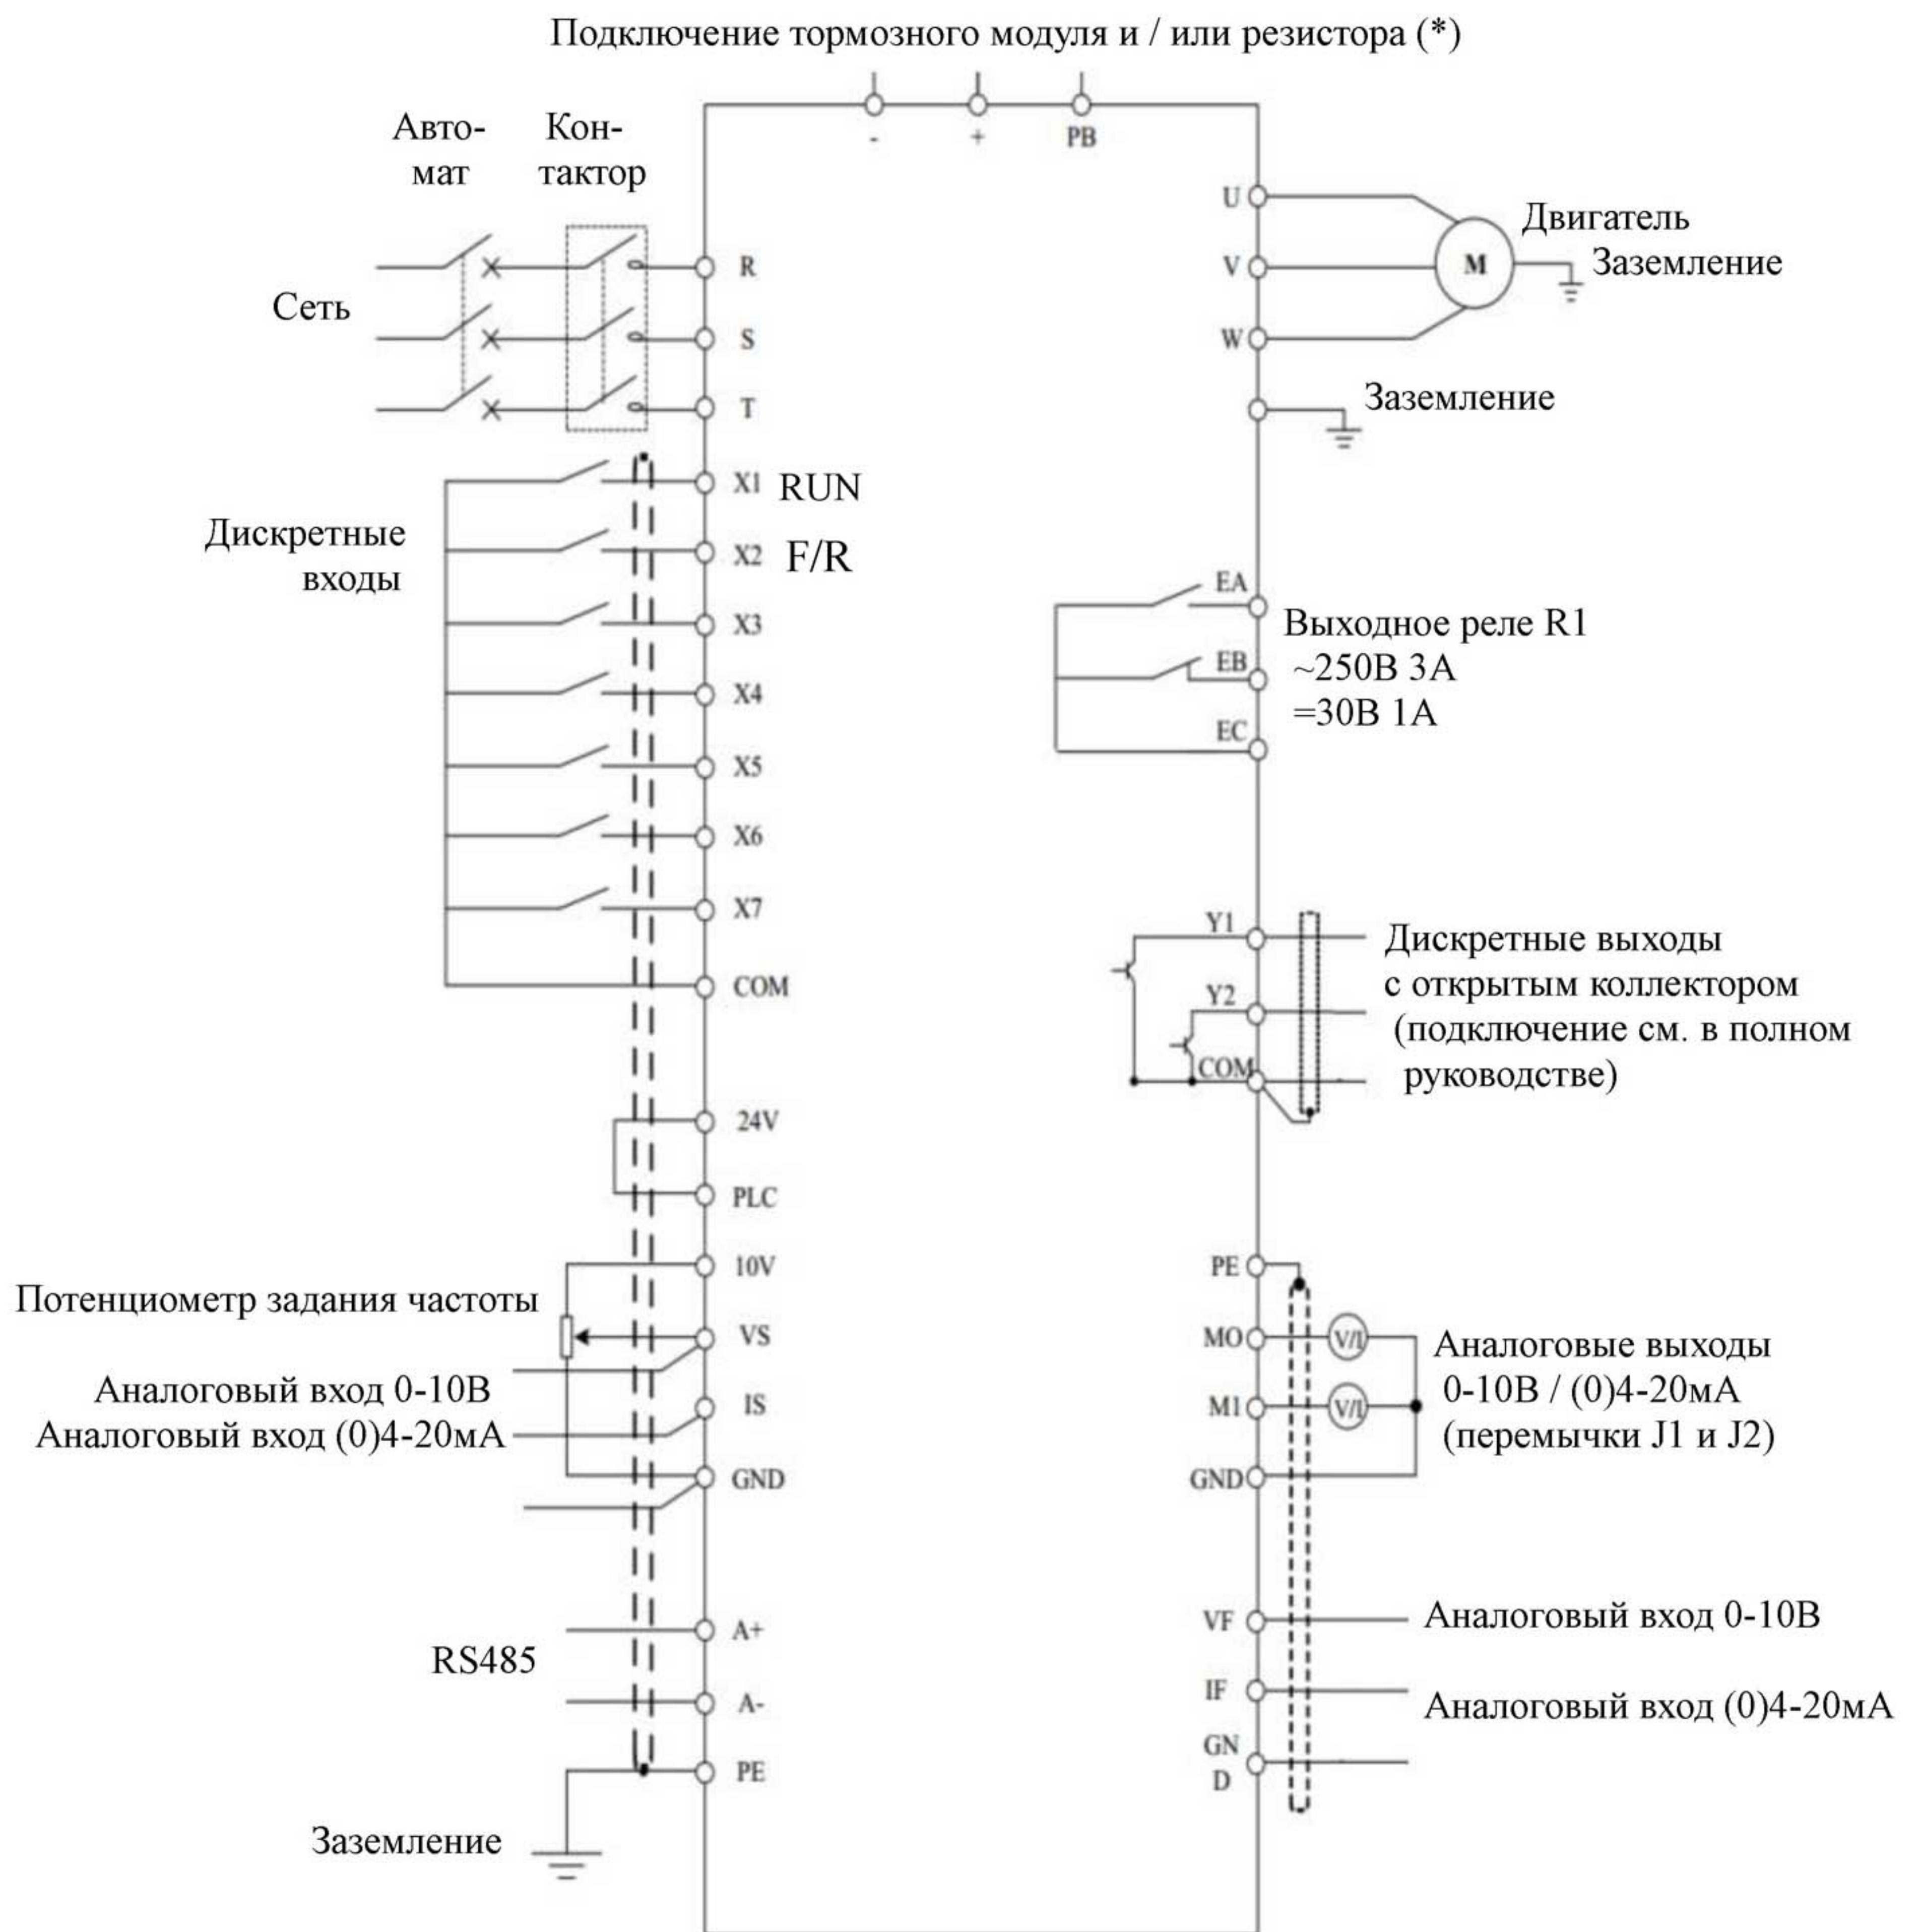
Подключение тормозного модуля и / или резистора (*)

- + PB

Авто-мат

Кон-тактор

Сеть

R

S

T

U

V

W

M

Двигатель

Заземление

Заземление

X1 RUN

X2 F/R

Дискретные входы

X3

X4

X5

X6

X7

COM

EA

EB

EC

Выходное реле R1
~250В 3А
=30В 1А

Y1

Y2

COM

Дискретные выходы с открытым коллектором (подключение см. в полном руководстве)

24V

PLC

10V

Потенциометр задания частоты

VS

Аналоговый вход 0-10В

IS

Аналоговый вход (0)4-20мА

GND

PE

MO

M1

GND

V/I

V/I

Аналоговые выходы 0-10В / (0)4-20мА (перемычки J1 и J2)

A+

RS485

A-

PE

Заземление

VF

Аналоговый вход 0-10В

IF

Аналоговый вход (0)4-20мА

GN D